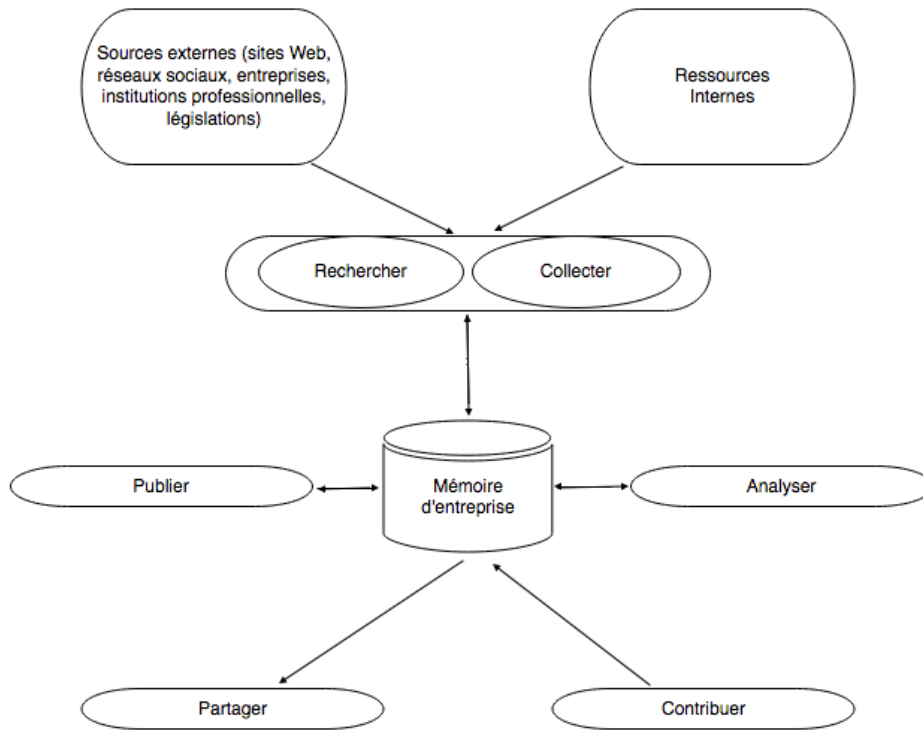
Sources externes (sites Web, réseaux sociaux, entreprises, institutions professionnelles, législations)

Ressources Internes

Rechercher

Collecter

Publier

Mémoire d'entreprise

Analyser

Partager

Contribuer